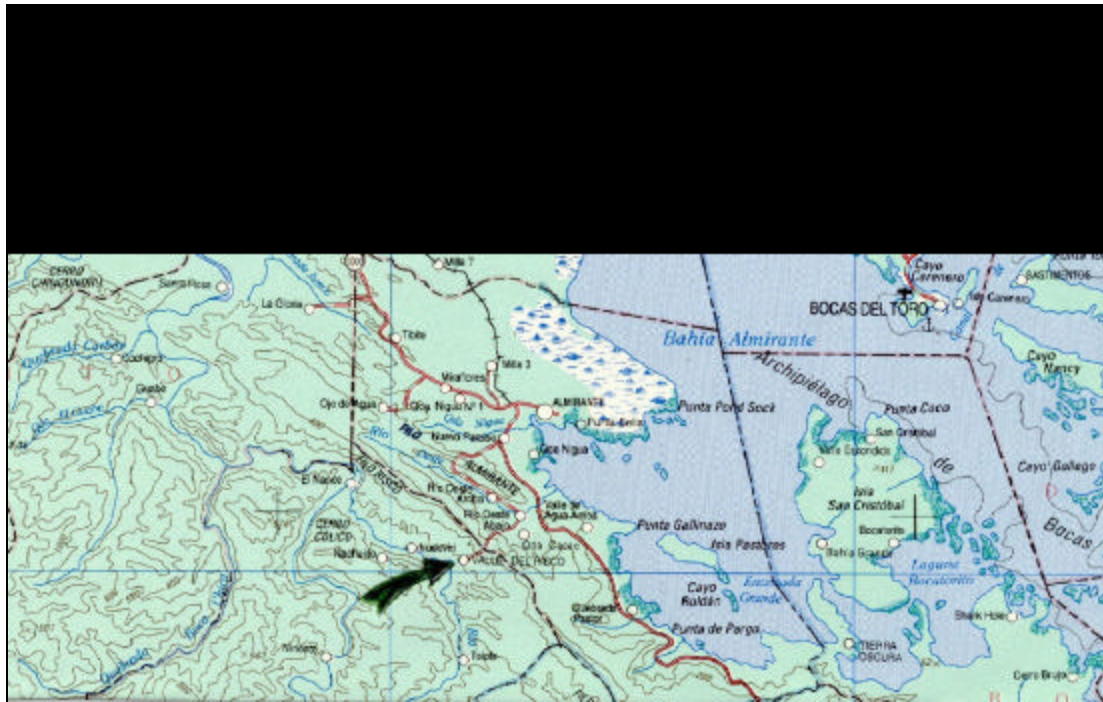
CERRO CHIQUITANO
Santa Rosa
La Gloria
Milla 7
Tobe
Milla 3
Quebrada Carbón
Cochigro
Guabo
Río Nance
Ojo de Agua
Nigua
Milla 1
ALMIRANTE
Punta Pond Sock
Punta Bruja
Nueva Parada
Río Nigua
Nigua
El Naranjo
Río Oeste Arriba
Río Oeste Abajo
Valle de Agua Arriba
CERRO COLICO
Rachuelo
Nuevo
VALLE DEL RISCO
Ojo Claro
Quebrada Pastor
Punta Gallinazo
Isla Pastores
Cayo Roldán
Ensenada Grande
Punta de Pargo
TIERRA OSCURA
Bahía Almirante
Archipiélago de Bocas
Cayo Carenero
BASTIMENTOS
BOCAS DEL TORO
Isla Carenero
Cayo Nancy
Punta Caco
San Cristóbal
Valle Escondido
Isla San Cristóbal
Bocatorito
Bahía Grande
Laguna Bocatorito
Cayo Gallego
Shark Hole
Cerro Bruja
Quebrada Tigre
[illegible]
Tolpa
Quebrada